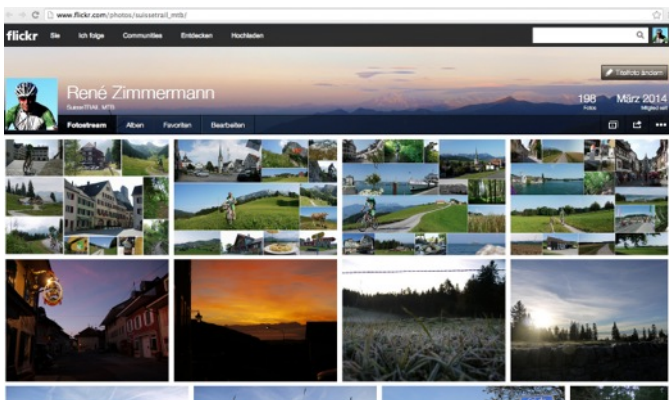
www.flickr.com/photos/suissetrail_mtb/

flickr Sie Ich folge Communities Entdecken Hochladen

Titelfoto ändern

René Zimmermann
SuisseTRAIL_MTB

198 Fotos
März 2014 Mitglied seit

Fotostream Alben Favoriten Bearbeiten